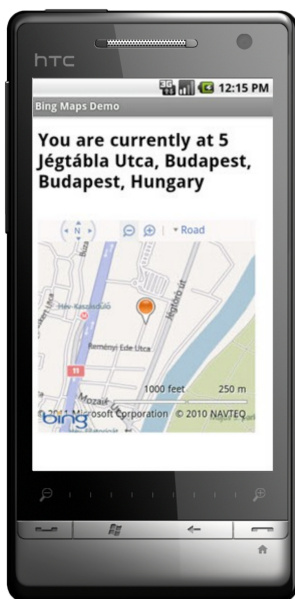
htc

3G 12:15 PM

Bing Maps Demo

You are currently at 5 Jégtábla Utca, Budapest, Budapest, Hungary

N

Road

Hév-Kaszásdűlő

Reményi Ede Utca

Mozaik

1000 feet

250 m

© 2011 Microsoft Corporation © 2010 NAVTEQ

bing